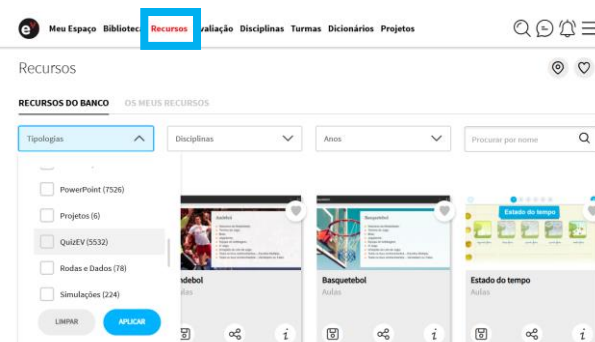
Meu Espaço Bibliotec Recursos valiação Disciplinas Turmas Dicionários Projetos

Recursos

RECURSOS DO BANCO OS MEUS RECURSOS

Tipologias

Disciplinas

Anos

Procurar por nome

PowerPoint (7526)

Projetos (6)

QuizEV (5532)

Rodas e Dados (78)

Simulações (224)

LIMPAR

APLICAR

ndebol

Basquetebol

Aulas

Estado do tempo

Estado do tempo

Aulas